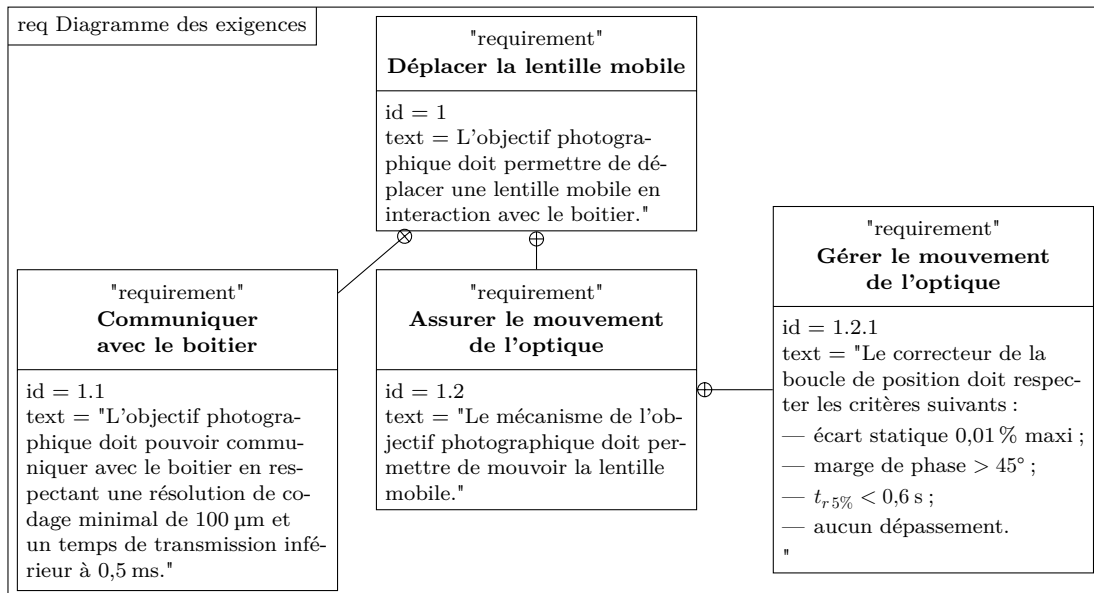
req Diagramme des exigences

"requirement"
**Déplacer la lentille mobile**

id = 1
text = L'objectif photographique doit permettre de déplacer une lentille mobile en interaction avec le boitier."

"requirement"
**Communiquer avec le boitier**

id = 1.1
text = "L'objectif photographique doit pouvoir communiquer avec le boitier en respectant une résolution de codage minimal de 100 µm et un temps de transmission inférieur à 0,5 ms."

"requirement"
**Assurer le mouvement de l'optique**

id = 1.2
text = "Le mécanisme de l'objectif photographique doit permettre de mouvoir la lentille mobile."

"requirement"
**Gérer le mouvement de l'optique**

id = 1.2.1
text = "Le correcteur de la boucle de position doit respecter les critères suivants :
— écart statique 0,01 % maxi ;
— marge de phase > 45° ;
— $t_{r\,5\%} < 0{,}6$ s ;
— aucun dépassement.
"